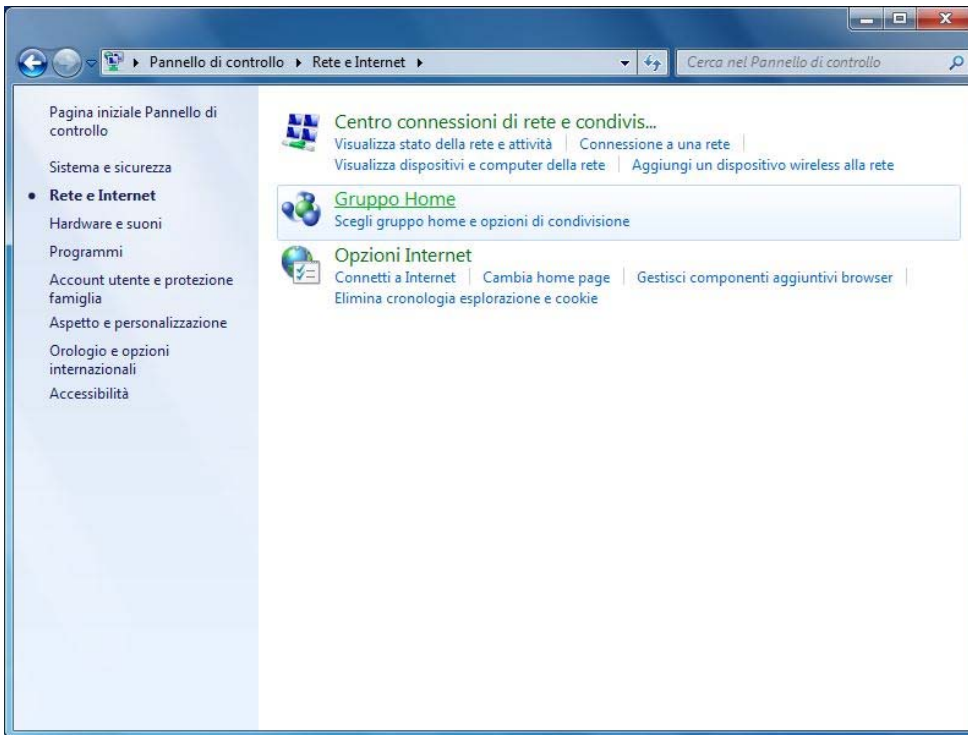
Pannello di controllo ▸ Rete e Internet ▸

Cerca nel Pannello di controllo

Pagina iniziale Pannello di controllo

Sistema e sicurezza

• Rete e Internet

Hardware e suoni

Programmi

Account utente e protezione famiglia

Aspetto e personalizzazione

Orologio e opzioni internazionali

Accessibilità

Centro connessioni di rete e condivis...

Visualizza stato della rete e attività | Connessione a una rete | Visualizza dispositivi e computer della rete | Aggiungi un dispositivo wireless alla rete

Gruppo Home

Scegli gruppo home e opzioni di condivisione

Opzioni Internet

Connetti a Internet | Cambia home page | Gestisci componenti aggiuntivi browser | Elimina cronologia esplorazione e cookie